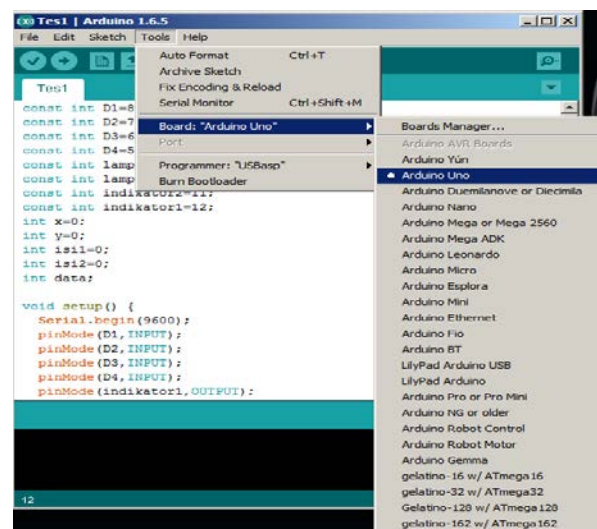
Tes1 | Arduino 1.6.5
File Edit Sketch Tools Help
Tes1
const int D1=8
const int D2=7
const int D3=6
const int D4=5
const int lamp
const int lamp
const int indikator2=11;
const int indikator1=12;
int x=0;
int y=0;
int isi1=0;
int isi2=0;
int data;

void setup() {
Serial.begin(9600);
pinMode(D1,INPUT);
pinMode(D2,INPUT);
pinMode(D3,INPUT);
pinMode(D4,INPUT);
pinMode(indikator1,OUTPUT);

12

Auto Format Ctrl+T
Archive Sketch
Fix Encoding & Reload
Serial Monitor Ctrl+Shift+M
Board: "Arduino Uno"
Port
Programmer: "USBasp"
Burn Bootloader

Boards Manager...
Arduino AVR Boards
Arduino Yún
Arduino Uno
Arduino Duemilanove or Diecimila
Arduino Nano
Arduino Mega or Mega 2560
Arduino Mega ADK
Arduino Leonardo
Arduino Micro
Arduino Esplora
Arduino Mini
Arduino Ethernet
Arduino Fio
Arduino BT
LilyPad Arduino USB
LilyPad Arduino
Arduino Pro or Pro Mini
Arduino NG or older
Arduino Robot Control
Arduino Robot Motor
Arduino Gemma
gelatino-16 w/ ATmega16
gelatino-32 w/ ATmega32
Gelatino-128 w/ ATmega128
gelatino-162 w/ ATmega162